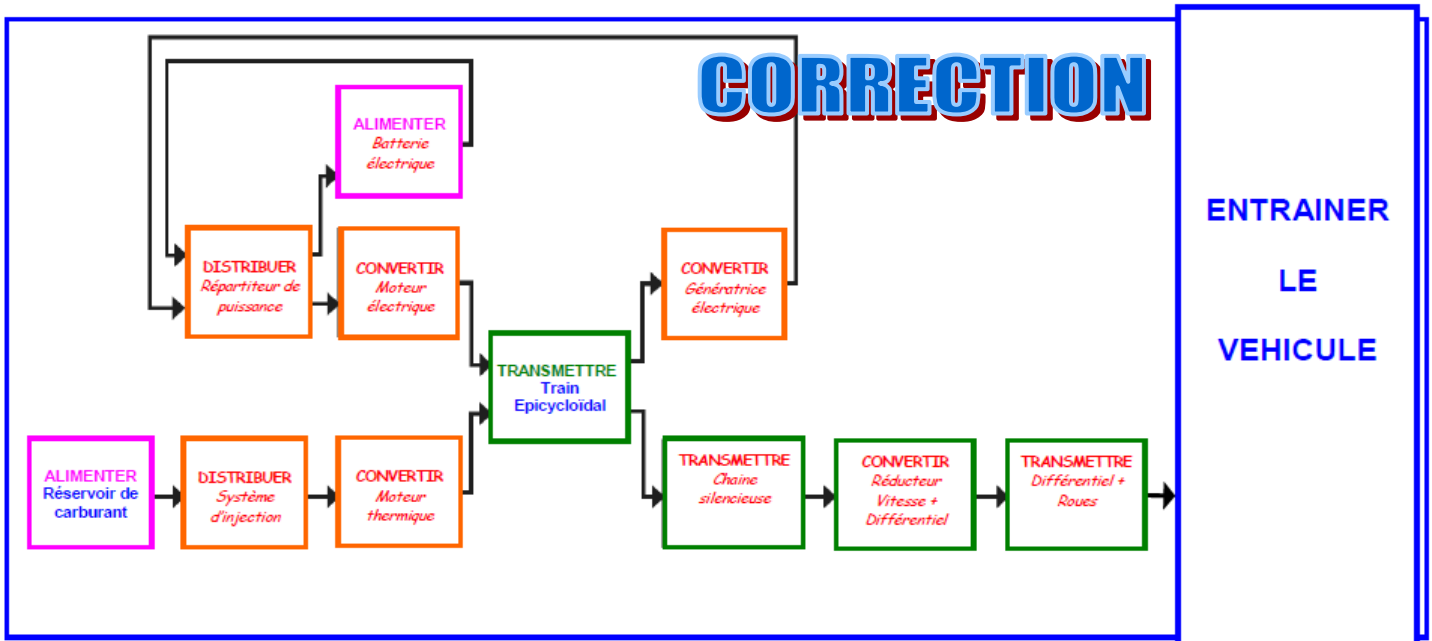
CORRECTION

ALIMENTER
Batterie électrique

DISTRIBUER
Répartiteur de puissance

CONVERTIR
Moteur électrique

TRANSMETTRE
Train Epicycloïdal

CONVERTIR
Génératrice électrique

ALIMENTER
Réservoir de carburant

DISTRIBUER
Système d'injection

CONVERTIR
Moteur thermique

TRANSMETTRE
Chaine silencieuse

CONVERTIR
Réducteur Vitesse + Différentiel

TRANSMETTRE
Différentiel + Roues

ENTRAINER
LE
VEHICULE